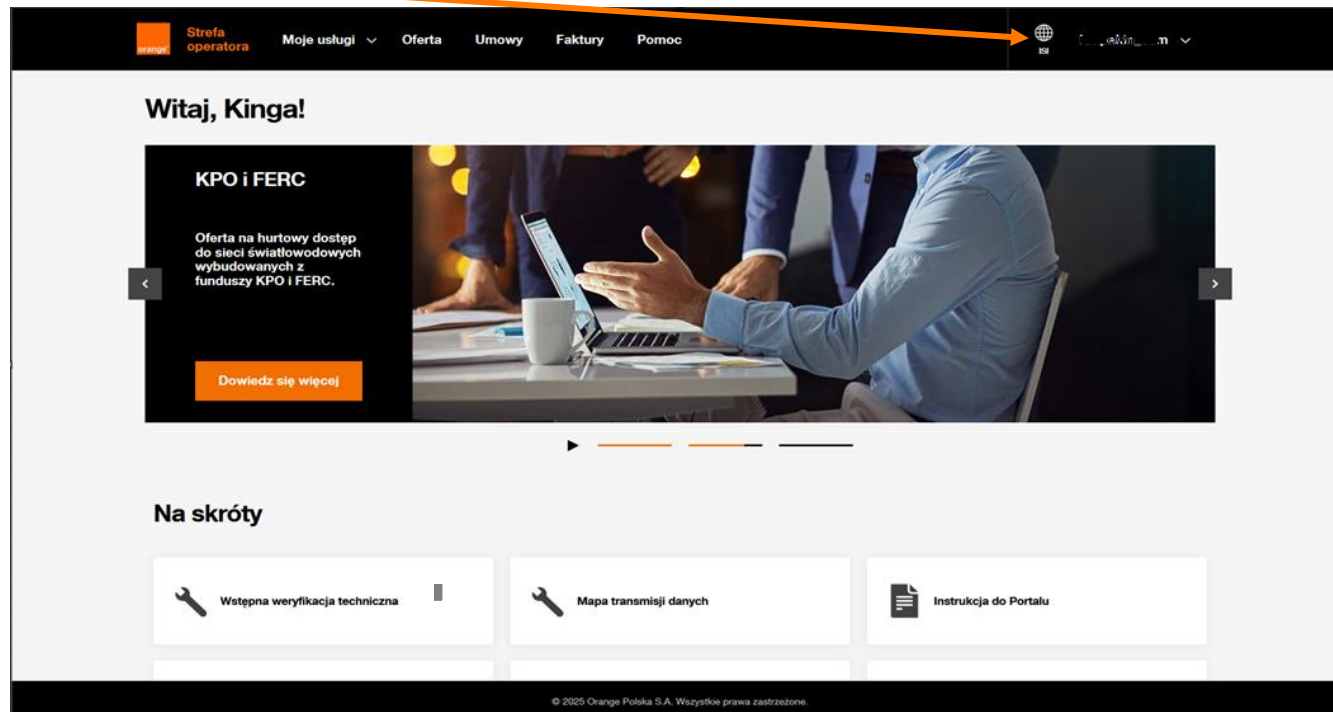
orange

Strefa operatora

Moje usługi

Oferta

Umowy

Faktury

Pomoc

ISI

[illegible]

Witaj, Kinga!

KPO i FERC

Oferta na hurtowy dostęp do sieci światłowodowych wybudowanych z funduszy KPO i FERC.

Dowiedz się więcej

Na skróty

Wstępna weryfikacja techniczna

Mapa transmisji danych

Instrukcja do Portalu

© 2025 Orange Polska S.A. Wszystkie prawa zastrzeżone.